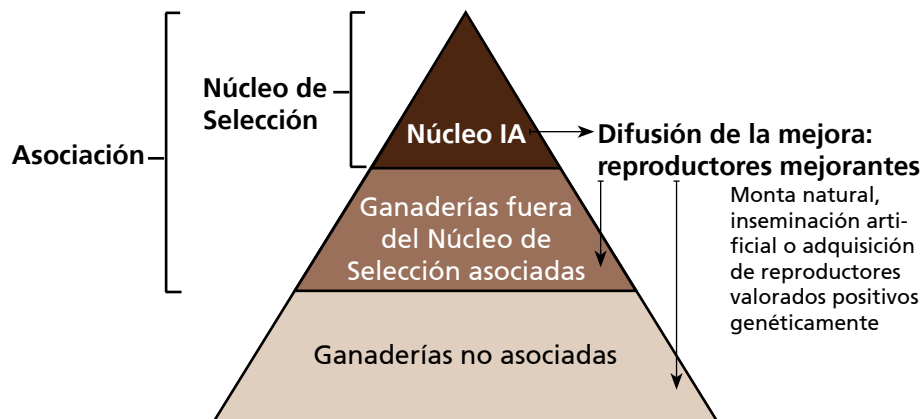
Asociación

Núcleo de Selección

Núcleo IA

Difusión de la mejora: reproductores mejorantes

Monta natural, inseminación artificial o adquisición de reproductores valorados positivos genéticamente

Ganaderías fuera del Núcleo de Selección asociadas

Ganaderías no asociadas